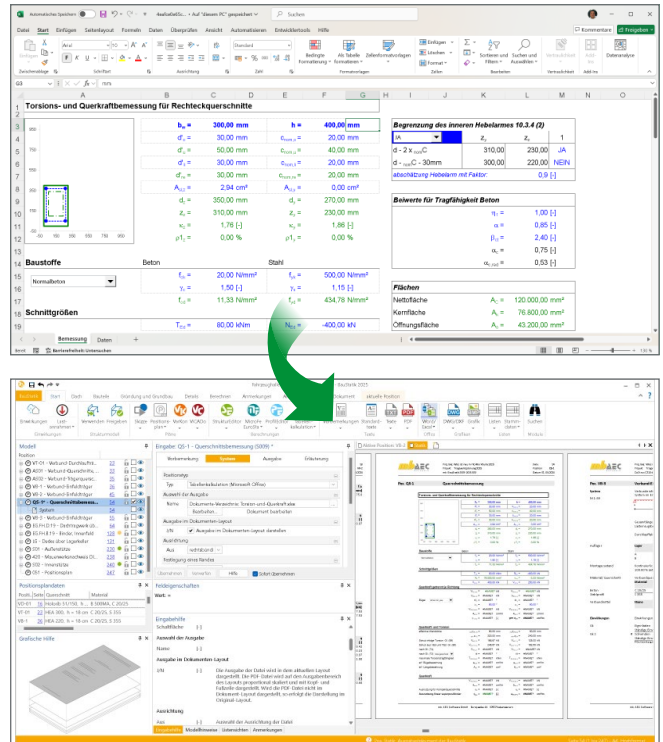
Automatisches Speichern 4aufsatzExcel... • Auf "diesem PC" gespeichert Suchen

Datei Start Einfügen Seitenlayout Formeln Daten Überprüfen Ansicht Automatisieren Entwicklertools Hilfe

Kommentare Freigeben

Zwischenablage Schriftart Ausrichtung Zahl Formatvorlagen Zellen Bearbeiten Vertraulichkeit Add-Ins

Bedingte Formatierung Als Tabelle formatieren Zellenformatvorlagen Einfügen Löschen Format Sortieren und Filtern Suchen und Auswählen Datenanalyse

G3 7075

Torsions- und Querkraftbemessung für Rechteckquerschnitte

| | | | | | |
|---|---|---|---|---|---|
| $b_w$ = | 300,00 mm | | h = | 400,00 mm | |
| $d'_o$ = | 30,00 mm | | $c_{nom,o}$ = | 20,00 mm | |
| $d'_u$ = | 50,00 mm | | $c_{nom,u}$ = | 40,00 mm | |
| $d'_l$ = | 30,00 mm | | $c_{nom,l}$ = | 20,00 mm | |
| $d'_r$ = | 30,00 mm | | $c_{nom,r}$ = | 20,00 mm | |
| $A_{s1}$ = | 2,94 cm² | | $A_{s2}$ = | 0,00 cm² | |
| $d_z$ = | 350,00 mm | | $d_y$ = | 270,00 mm | |
| $z_z$ = | 310,00 mm | | $z_y$ = | 230,00 mm | |
| $\kappa_z$ = | 1,76 [-] | | $\kappa_y$ = | 1,86 [-] | |
| $\rho_{1z}$ = | 0,00 % | | $\rho_{1y}$ = | 0,00 % | |

Baustoffe Beton Stahl

Normalbeton

| | | | |
|---|---|---|---|
| $f_{ck}$ = | 20,00 N/mm² | $f_{yk}$ = | 500,00 N/mm² |
| $\gamma_c$ = | 1,50 [-] | $\gamma_s$ = | 1,15 [-] |
| $f_{cd}$ = | 11,33 N/mm² | $f_{yd}$ = | 434,78 N/mm² |

Schnittgrößen

$T_{Ed}$ = 80,00 kNm $N_{Ed}$ = -400,00 kN

Begrenzung des inneren Hebelarmes 10.3.4 (2)

| JA | $z_z$ | $z_y$ | 1 |
|---|---|---|---|
| d - 2 x $c_{nom}$C | 310,00 | 230,00 | JA |
| d - $c_{nom}$C - 30mm | 300,00 | 220,00 | NEIN |
| abschätzung Hebelarm mit Faktor: | | | 0,9 [-] |

Beiwerte für Tragfähigkeit Beton

| | |
|---|---|
| $\eta_1$ = | 1,00 [-] |
| $\alpha_{cc}$ = | 0,85 [-] |
| $\beta_{ct}$ = | 2,40 [-] |
| $\alpha_c$ = | 0,75 [-] |
| $\alpha_{c,red}$ = | 0,53 [-] |

Flächen

| | | |
|---|---|---|
| Nettofläche | $A_c$ = | 120.000,00 mm² |
| Kernfläche | $A_k$ = | 76.800,00 mm² |
| Öffnungsfläche | $A_i$ = | 43.200,00 mm² |

Bemessung Daten

Bereit Barrierefreiheit: Untersuchen

Bauteile 2025

Modell Positionen
VT-01 - Verbund-Durchla...
A020 - Verbund-Querschnitt...
A030 - Verbund-Trägerquerschn...
VB-1 - Verbund-Einfeldträger
VB-1 - Verbund-Einfeldträger
QS-1 - Querschnittsbemessung
System
VB-3 - Verbund-Einfeldträger
ELFH.D1.TY - Durchlaufwinkel...
ELFH.E.1.TY - Binder, Innenfeld
S3 - Stahl über Lagerbalken
GS1 - Aufsetzträger
A20 - Mauerwerksscheibe Ol...
SS1 - Innenstütze
SS1 - Positionsplan

Positionsplandaten

Grafische Hilfe

Eingabe: QS-1 - Querschnittsbemessung (5009)
Vorbemerkung System Ausgabe Fälle/ung
Positionstyp
Typ Tabellenkalkulation (Microsoft Office)
Auswahl der Ausgabe
Name Dokumente-Verbesserung Torsion-und-Querkraftabe...
Bearbeiten Dokument bearbeiten
Ausgabe im Dokumenten-Layout
I/N Ausgabe im Dokumenten-Layout darstellen
Ausrichtung
Aus während
Festlegung eines Bereiches
Übernehmen Verwerfen Hilfe Sofort übernehmen

Feldeigenschaften
Wert:

Eingabehilfe
Schaltfläche
Auswahl der Ausgabe
Name
Ausgabe im Dokumenten Layout
I/N
Die Ausgabe der Datei wird in dem aktuellen Layout dargestellt. Die PDF-Datei wird auf den Ausgabebereich des Layouts proportional skaliert und mit Kopf- und Fußzeile dargestellt. Wird die PDF-Datei nicht im Dokument-Layout dargestellt, so erfolgt die Darstellung im Original-Layout.
Ausrichtung
Aus Auswahl der Ausrichtung der Datei

Eingabehilfe Modellhinweise Unterschriften Anmerkungen

mb AEC

Pos. QS-1

Torsions- und Querkraftbemessung für Rechteckquerschnitte

mb AEC

Pos. VB-3

Verbundträger